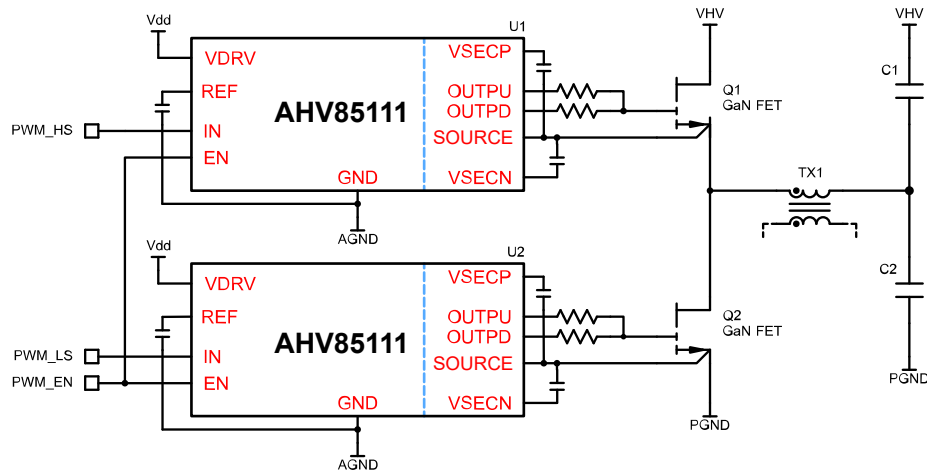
Vdd

U1

VHV

VHV

VDRV

REF

IN

EN

AHV85111

GND

VSECP

OUTPU

OUTPD

SOURCE

VSECN

Q1
GaN FET

C1

PWM_HS

TX1

AGND

Vdd

U2

C2

VDRV

REF

IN

EN

AHV85111

GND

VSECP

OUTPU

OUTPD

SOURCE

VSECN

Q2
GaN FET

PWM_LS

PWM_EN

PGND

PGND

AGND